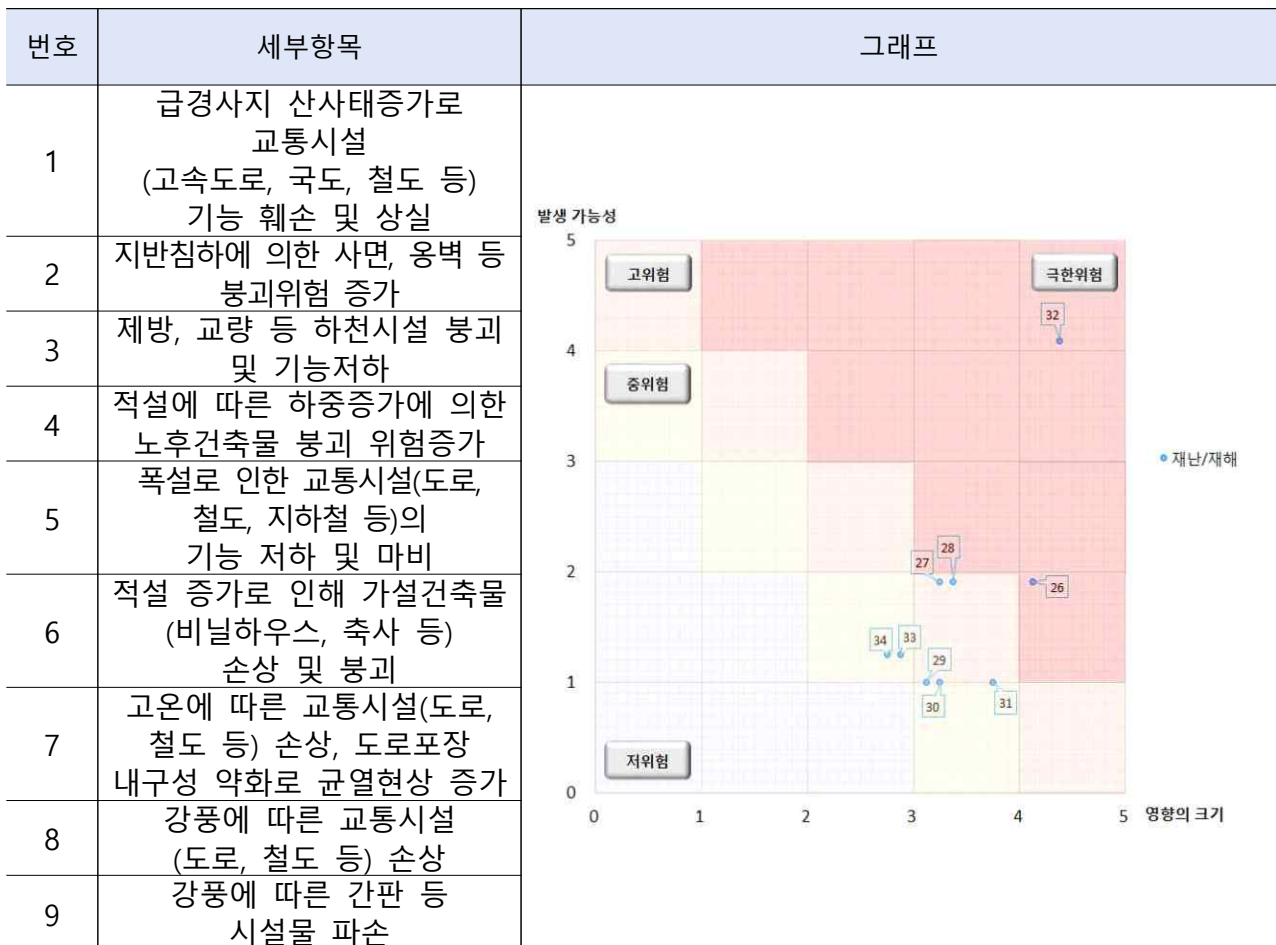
| 번호 | 세부항목 | 그래프 |
|---|---|---|
| 1 | 급경사지 산사태증가로 교통시설 (고속도로, 국도, 철도 등) 기능 훼손 및 상실 | |
| 2 | 지반침하에 의한 사면, 옹벽 등 붕괴위험 증가 | |
| 3 | 제방, 교량 등 하천시설 붕괴 및 기능저하 | |
| 4 | 적설에 따른 하중증가에 의한 노후건축물 붕괴 위험증가 | |
| 5 | 폭설로 인한 교통시설(도로, 철도, 지하철 등)의 기능 저하 및 마비 | |
| 6 | 적설 증가로 인해 가설건축물 (비닐하우스, 축사 등) 손상 및 붕괴 | |
| 7 | 고온에 따른 교통시설(도로, 철도 등) 손상, 도로포장 내구성 약화로 균열현상 증가 | |
| 8 | 강풍에 따른 교통시설 (도로, 철도 등) 손상 | |
| 9 | 강풍에 따른 간판 등 시설물 파손 | |

발생 가능성
5
4
3
2
1
0
고위험
극한위험
중위험
저위험
32
28
27
26
34
33
29
30
31
• 재난/재해
0 1 2 3 4 5 영향의 크기